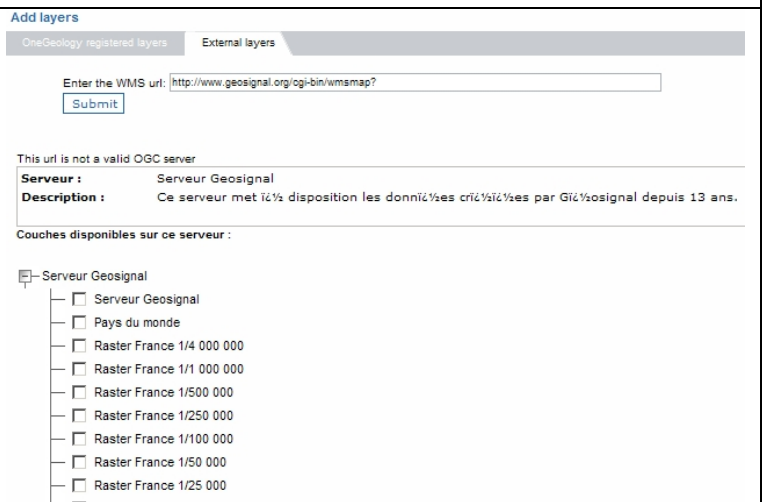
Add layers

OneGeology registered layers | External layers

Enter the WMS url: http://www.geosignal.org/cgi-bin/wmsmap?

Submit

This url is not a valid OGC server

**Serveur :** Serveur Geosignal

**Description :** Ce serveur met ï¿½ disposition les donnï¿½es crï¿½ï¿½es par Gï¿½osignal depuis 13 ans.

Couches disponibles sur ce serveur :

Serveur Geosignal

Serveur Geosignal

Pays du monde

Raster France 1/4 000 000

Raster France 1/1 000 000

Raster France 1/500 000

Raster France 1/250 000

Raster France 1/100 000

Raster France 1/50 000

Raster France 1/25 000